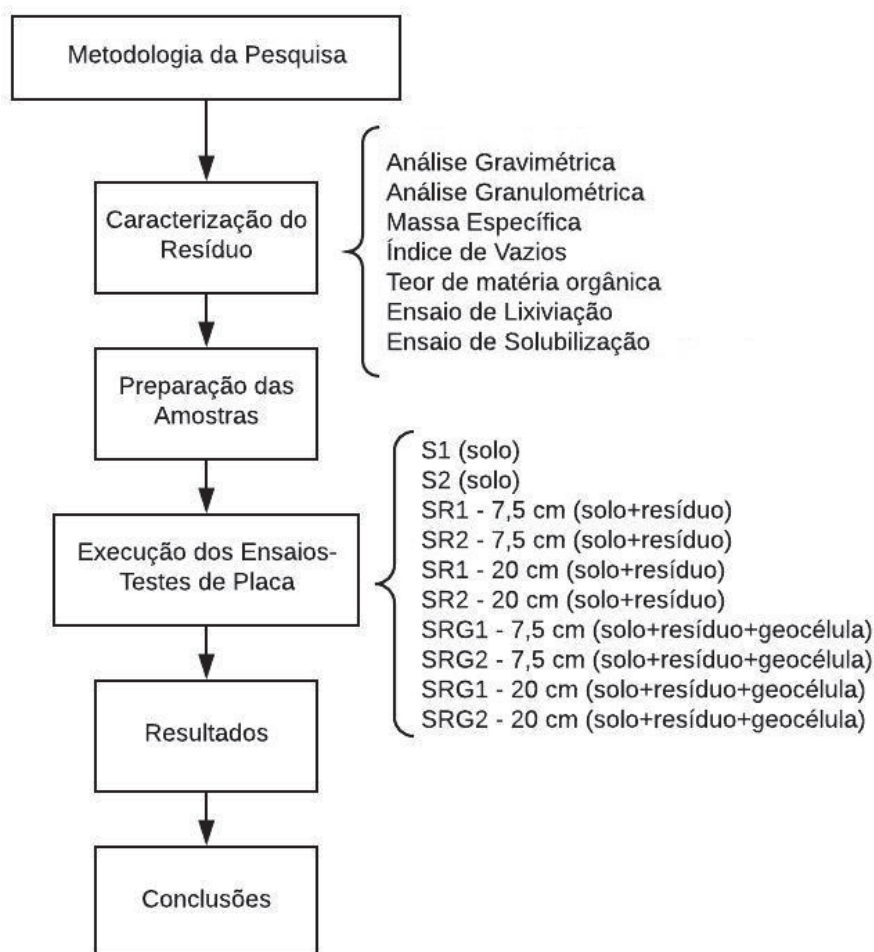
Metodologia da Pesquisa

Caracterização do Resíduo

Análise Gravimétrica
Análise Granulométrica
Massa Específica
Índice de Vazios
Teor de matéria orgânica
Ensaio de Lixiviação
Ensaio de Solubilização

Preparação das Amostras

Execução dos Ensaios-Testes de Placa

S1 (solo)
S2 (solo)
SR1 - 7,5 cm (solo+resíduo)
SR2 - 7,5 cm (solo+resíduo)
SR1 - 20 cm (solo+resíduo)
SR2 - 20 cm (solo+resíduo)
SRG1 - 7,5 cm (solo+resíduo+geocélula)
SRG2 - 7,5 cm (solo+resíduo+geocélula)
SRG1 - 20 cm (solo+resíduo+geocélula)
SRG2 - 20 cm (solo+resíduo+geocélula)

Resultados

Conclusões